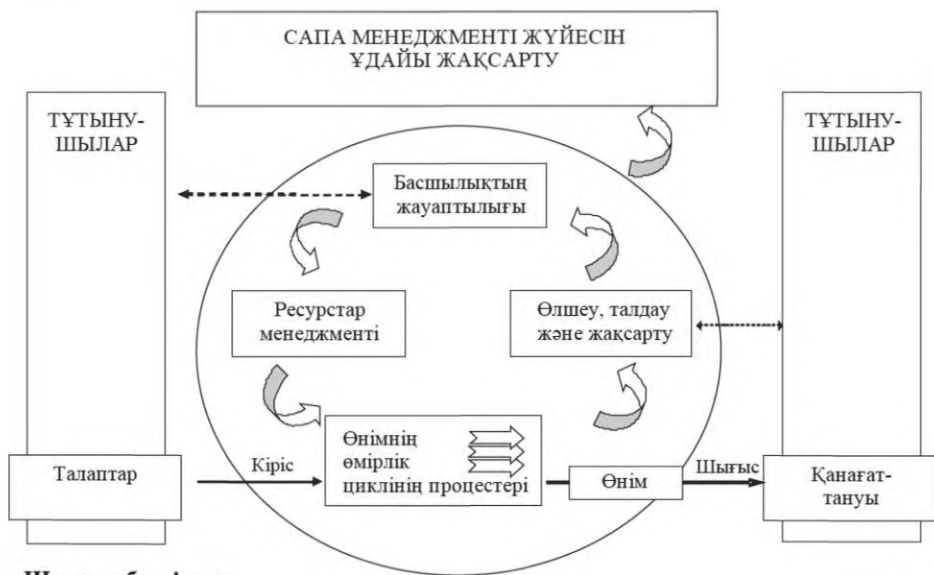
САПА МЕНЕДЖМЕНТІ ЖҮЙЕСІН ҰДАЙЫ ЖАҚСАРТУ

ТҰТЫНУ-ШЫЛАР

ТҰТЫНУ-ШЫЛАР

Басшылықтың жауаптылығы

Ресурстар менеджменті

Өлшеу, талдау және жақсарту

Талаптар

Кіріс

Өнімнің өмірлік циклінің процестері

Өнім

Шығыс

Қанағат-тануы

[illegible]